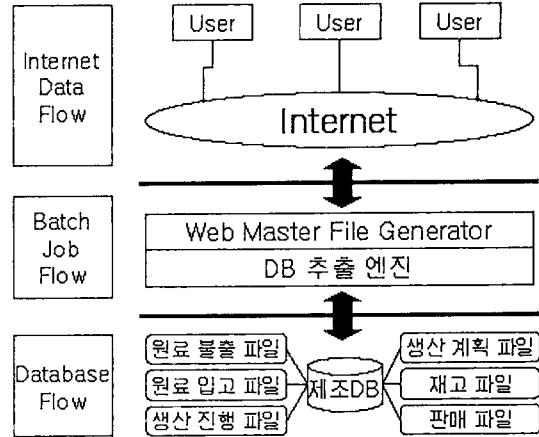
User User User

Internet Data Flow

Internet

Batch Job Flow

Web Master File Generator

DB 추출 엔진

Database Flow

원료 불출 파일

원료 입고 파일

생산 진행 파일

제조DB

생산 계획 파일

재고 파일

판매 파일